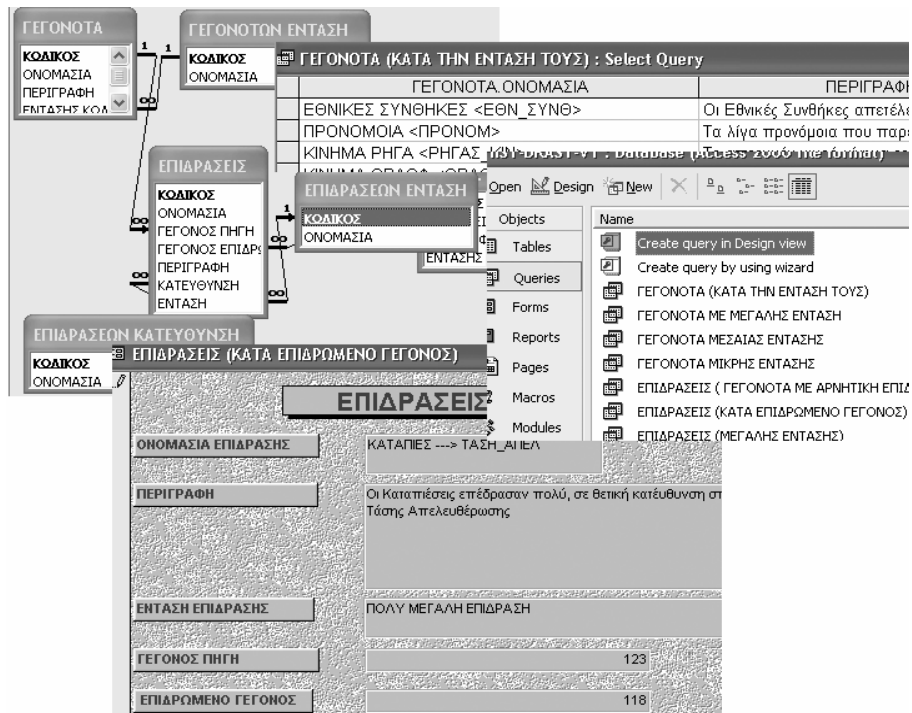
ΓΕΓΟΝΟΤΑ

ΚΩΔΙΚΟΣ
ΟΝΟΜΑΣΙΑ
ΠΕΡΙΓΡΑΦΗ
ΕΝΤΑΣΗΣ ΚΩΔ

ΓΕΓΟΝΟΤΩΝ ΕΝΤΑΣΗ

ΚΩΔΙΚΟΣ
ΟΝΟΜΑΣΙΑ

1 1

ΓΕΓΟΝΟΤΑ (ΚΑΤΑ ΤΗΝ ΕΝΤΑΣΗ ΤΟΥΣ) : Select Query

| ΓΕΓΟΝΟΤΑ.ΟΝΟΜΑΣΙΑ | ΠΕΡΙΓΡΑΦ |
|---|---|
| ΕΘΝΙΚΕΣ ΣΥΝΘΗΚΕΣ <ΕΘΝ_ΣΥΝΘ> | Οι Εθνικές Συνθήκες απετέλε |
| ΠΡΟΝΟΜΟΙΑ <ΠΡΟΝΟΜ> | Τα λίγα προνόμοια που παρ |
| ΚΙΝΗΜΑ ΡΗΓΑ <ΡΗΓΑΣ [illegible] | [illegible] |

ΕΠΙΔΡΑΣΕΙΣ

ΚΩΔΙΚΟΣ
ΟΝΟΜΑΣΙΑ
ΓΕΓΟΝΟΣ ΠΗΓΗ
ΓΕΓΟΝΟΣ ΕΠΙΔΡ
ΠΕΡΙΓΡΑΦΗ
ΚΑΤΕΥΘΥΝΣΗ
ΕΝΤΑΣΗ

ΕΠΙΔΡΑΣΕΩΝ ΕΝΤΑΣΗ

ΚΩΔΙΚΟΣ
ΟΝΟΜΑΣΙΑ

ΕΝΤΑΣΗΣ

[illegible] : Database (Access 2000 file format)

Open Design New

Objects
Tables
Queries
Forms
Reports
Pages
Macros
Modules

Name
Create query in Design view
Create query by using wizard
ΓΕΓΟΝΟΤΑ (ΚΑΤΑ ΤΗΝ ΕΝΤΑΣΗ ΤΟΥΣ)
ΓΕΓΟΝΟΤΑ ΜΕ ΜΕΓΑΛΗΣ ΕΝΤΑΣΗ
ΓΕΓΟΝΟΤΑ ΜΕΣΑΙΑΣ ΕΝΤΑΣΗΣ
ΓΕΓΟΝΟΤΑ ΜΙΚΡΗΣ ΕΝΤΑΣΗΣ
ΕΠΙΔΡΑΣΕΙΣ ( ΓΕΓΟΝΟΤΑ ΜΕ ΑΡΝΗΤΙΚΗ ΕΠΙΔ
ΕΠΙΔΡΑΣΕΙΣ (ΚΑΤΑ ΕΠΙΔΡΩΜΕΝΟ ΓΕΓΟΝΟΣ)
ΕΠΙΔΡΑΣΕΙΣ (ΜΕΓΑΛΗΣ ΕΝΤΑΣΗΣ)

ΕΠΙΔΡΑΣΕΩΝ ΚΑΤΕΥΘΥΝΣΗ

ΚΩΔΙΚΟΣ
ΟΝΟΜΑΣΙΑ

ΕΠΙΔΡΑΣΕΙΣ (ΚΑΤΑ ΕΠΙΔΡΩΜΕΝΟ ΓΕΓΟΝΟΣ)

ΕΠΙΔΡΑΣΕΙΣ

ΟΝΟΜΑΣΙΑ ΕΠΙΔΡΑΣΗΣ
ΚΑΤΑΠΙΕΣ ---> ΤΑΣΗ_ΑΠΕΛ

ΠΕΡΙΓΡΑΦΗ
Οι Καταπιέσεις επέδρασαν πολύ, σε θετική κατέυθυνση στ Τάσης Απελευθέρωσης

ΕΝΤΑΣΗ ΕΠΙΔΡΑΣΗΣ
ΠΟΛΥ ΜΕΓΑΛΗ ΕΠΙΔΡΑΣΗ

ΓΕΓΟΝΟΣ ΠΗΓΗ
123

ΕΠΙΔΡΩΜΕΝΟ ΓΕΓΟΝΟΣ
118